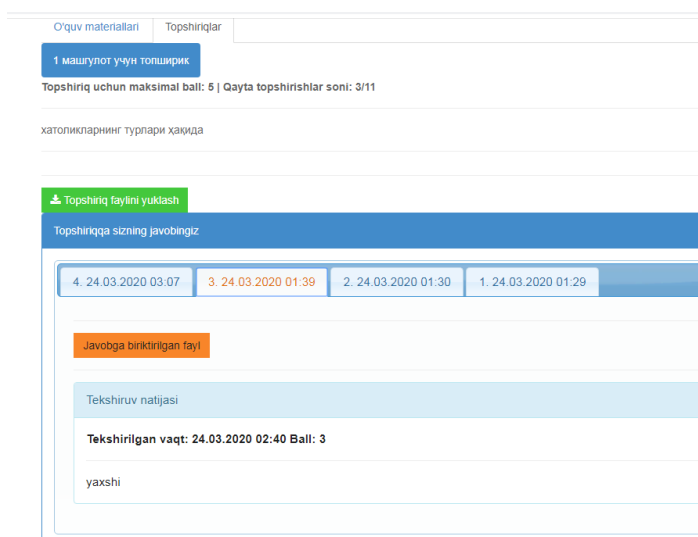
O'quv materiallari | Topshiriqlar

1 машғулот учун топшириқ

Topshiriq uchun maksimal ball: 5 | Qayta topshirishlar soni: 3/11

хатоликларнинг турлари ҳақида

Topshiriq faylini yuklash

Topshiriqqa sizning javobingiz

4. 24.03.2020 03:07 | 3. 24.03.2020 01:39 | 2. 24.03.2020 01:30 | 1. 24.03.2020 01:29

Javobga biriktirilgan fayl

Tekshiruv natijasi

Tekshirilgan vaqt: 24.03.2020 02:40 Ball: 3

yaxshi